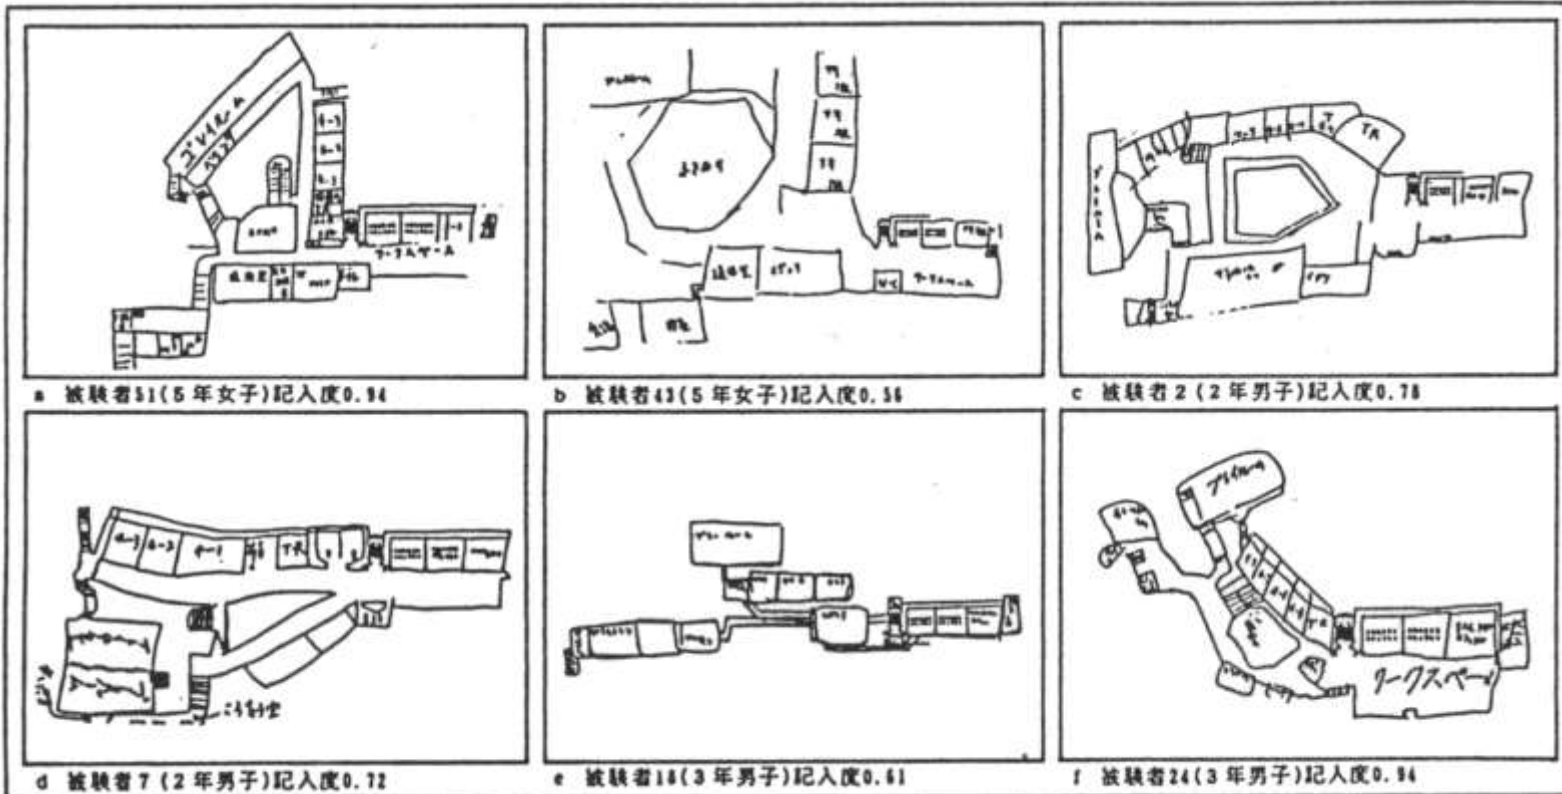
プレイルーム
ワークスペース
a 被験者51(5年女子)記入度0.94

b 被験者43(5年女子)記入度0.56

TR
c 被験者2(2年男子)記入度0.78

d 被験者7(2年男子)記入度0.72

e 被験者18(3年男子)記入度0.61

プレイルーム
ワークスペース
f 被験者24(3年男子)記入度0.94